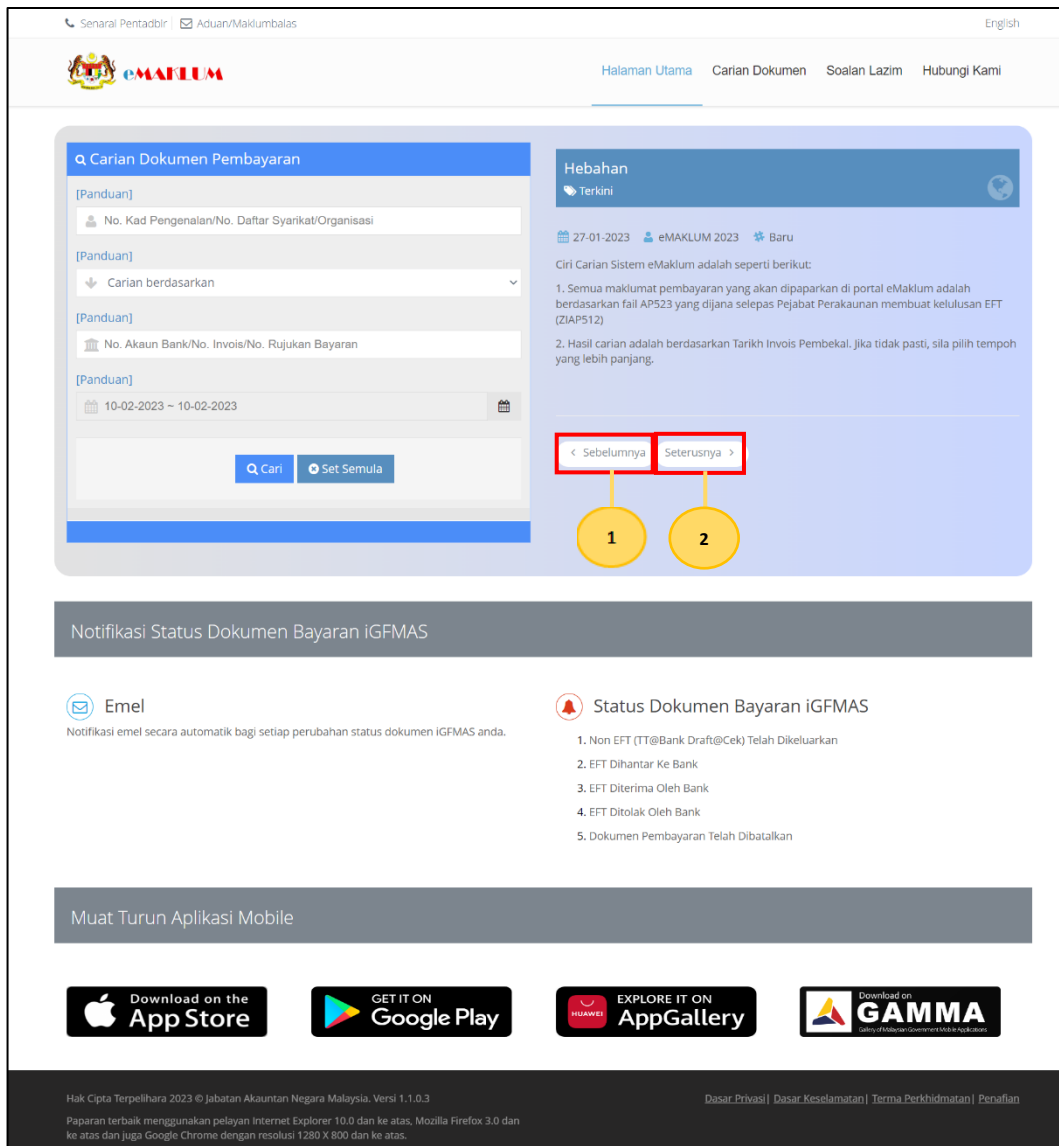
Senarai Pentadbir | Aduan/Maklumbalas

English

eMAKLUM

Halaman Utama Carian Dokumen Soalan Lazim Hubungi Kami

Carian Dokumen Pembayaran

[Panduan]

No. Kad Pengenalan/No. Daftar Syarikat/Organisasi

[Panduan]

Carian berdasarkan

[Panduan]

No. Akaun Bank/No. Invois/No. Rujukan Bayaran

[Panduan]

10-02-2023 ~ 10-02-2023

Cari Set Semula

Hebahan

Terkini

27-01-2023 eMAKLUM 2023 Baru

Ciri Carian Sistem eMaklum adalah seperti berikut:

1. Semua maklumat pembayaran yang akan dipaparkan di portal eMaklum adalah berdasarkan fail AP523 yang dijana selepas Pejabat Perakaunan membuat kelulusan EFT (ZIAP512)

2. Hasil carian adalah berdasarkan Tarikh Invois Pembekal. Jika tidak pasti, sila pilih tempoh yang lebih panjang.

< Sebelumnya Seterusnya >

1

2

Notifikasi Status Dokumen Bayaran iGFMAS

Emel

Notifikasi emel secara automatik bagi setiap perubahan status dokumen iGFMAS anda.

Status Dokumen Bayaran iGFMAS

1. Non EFT (TT@Bank Draft@Cek) Telah Dikeluarkan
2. EFT Dihantar Ke Bank
3. EFT Diterima Oleh Bank
4. EFT Ditolak Oleh Bank
5. Dokumen Pembayaran Telah Dibatalkan

Muat Turun Aplikasi Mobile

Download on the App Store

GET IT ON Google Play

HUAWEI EXPLORE IT ON AppGallery

Download on GAMMA Gallery of Malaysian Government Mobile Applications

Hak Cipta Terpelihara 2023 © Jabatan Akauntan Negara Malaysia. Versi 1.1.0.3

Paparan terbaik menggunakan pelayan Internet Explorer 10.0 dan ke atas, Mozilla Firefox 3.0 dan ke atas dan juga Google Chrome dengan resolusi 1280 X 800 dan ke atas.

Dasar Privasi | Dasar Keselamatan | Terma Perkhidmatan | Penafian